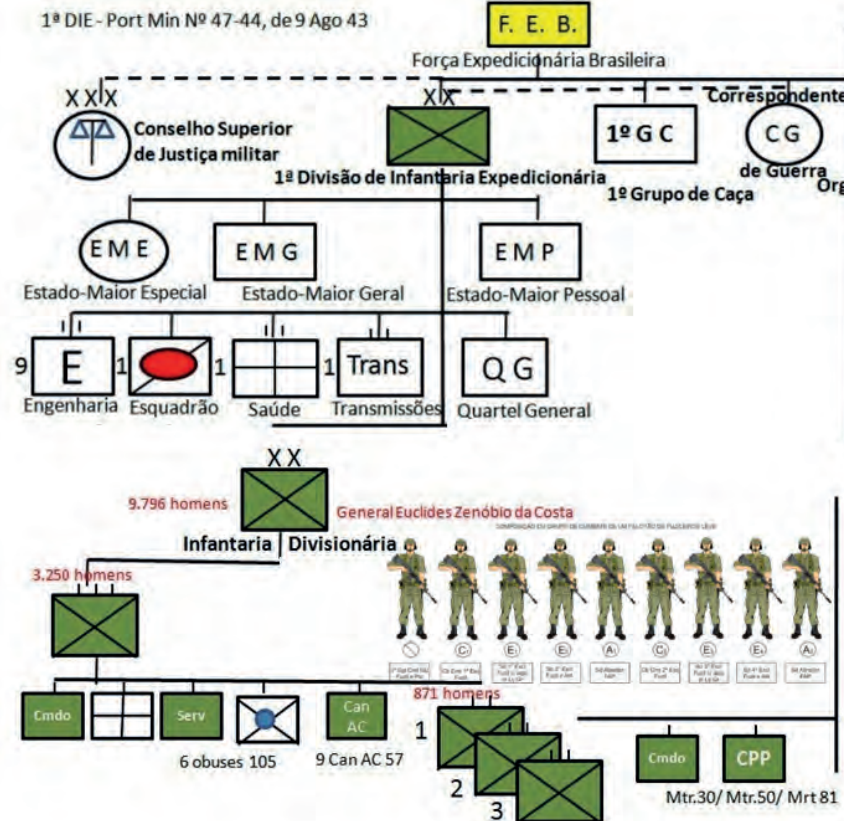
1ª DIE - Port Min Nº 47-44, de 9 Ago 43

F. E. B.

Força Expedicionária Brasileira

XXX

XX

Correspondente

Conselho Superior de Justiça militar

1º G C

CG

de Guerra

Org

1ª Divisão de Infantaria Expedicionária

1º Grupo de Caça

EME

Estado-Maior Especial

EMG

Estado-Maior Geral

EMP

Estado-Maior Pessoal

9 E

Engenharia

1

Esquadrão

1

Saúde

1 Trans

Transmissões

QG

Quartel General

XX

9.796 homens

General Euclides Zenóbio da Costa

Infantaria Divisionária

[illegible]

3.250 homens

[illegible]

Cmdo

Serv

Can AC

6 obuses 105

9 Can AC 57

871 homens

1

2

3

Cmdo

CPP

Mtr.30/ Mtr.50/ Mrt 81